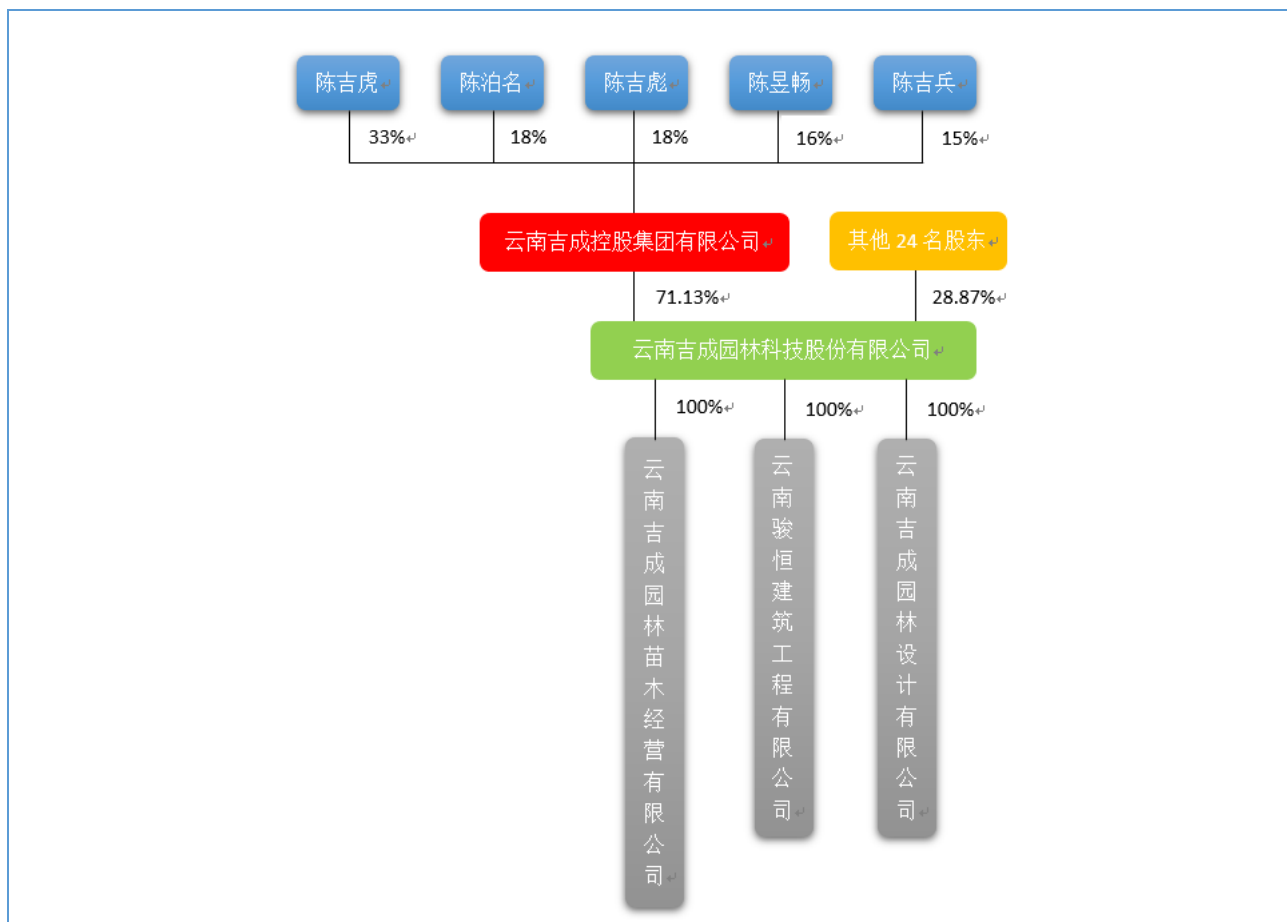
陈吉虎
陈泊名
陈吉彪
陈昱畅
陈吉兵

33%
18%
18%
16%
15%

云南吉成控股集团有限公司
其他 24 名股东

71.13%
28.87%

云南吉成园林科技股份有限公司

100%
100%
100%

云南吉成园林苗木经营有限公司
云南骏恒建筑工程有限公司
云南吉成园林设计有限公司